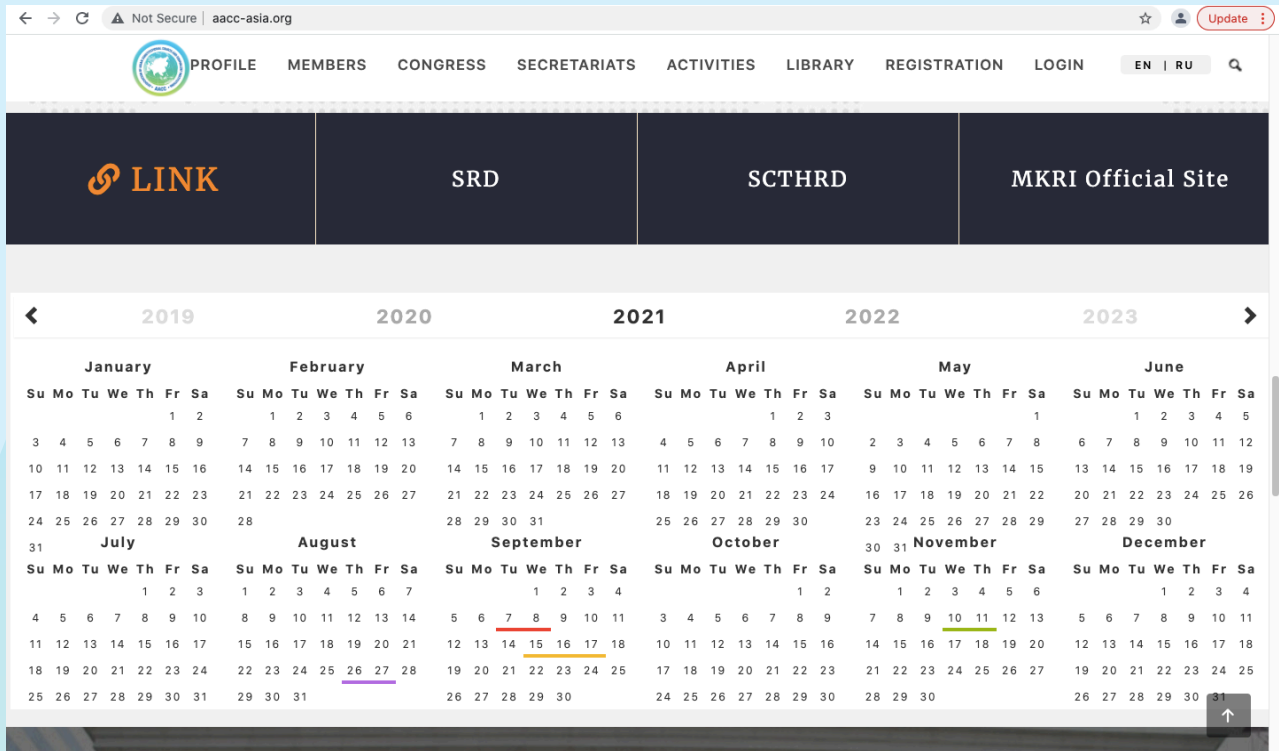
Not Secure | aacc-asia.org

Update

PROFILE MEMBERS CONGRESS SECRETARIATS ACTIVITIES LIBRARY REGISTRATION LOGIN EN | RU

LINK

SRD

SCTHRD

MKRI Official Site

2019 2020 2021 2022 2023

January
Su Mo Tu We Th Fr Sa
1 2
3 4 5 6 7 8 9
10 11 12 13 14 15 16
17 18 19 20 21 22 23
24 25 26 27 28 29 30
31

February
Su Mo Tu We Th Fr Sa
1 2 3 4 5 6
7 8 9 10 11 12 13
14 15 16 17 18 19 20
21 22 23 24 25 26 27
28

March
Su Mo Tu We Th Fr Sa
1 2 3 4 5 6
7 8 9 10 11 12 13
14 15 16 17 18 19 20
21 22 23 24 25 26 27
28 29 30 31

April
Su Mo Tu We Th Fr Sa
1 2 3
4 5 6 7 8 9 10
11 12 13 14 15 16 17
18 19 20 21 22 23 24
25 26 27 28 29 30

May
Su Mo Tu We Th Fr Sa
1
2 3 4 5 6 7 8
9 10 11 12 13 14 15
16 17 18 19 20 21 22
23 24 25 26 27 28 29
30 31

June
Su Mo Tu We Th Fr Sa
1 2 3 4 5
6 7 8 9 10 11 12
13 14 15 16 17 18 19
20 21 22 23 24 25 26
27 28 29 30

July
Su Mo Tu We Th Fr Sa
1 2 3
4 5 6 7 8 9 10
11 12 13 14 15 16 17
18 19 20 21 22 23 24
25 26 27 28 29 30 31

August
Su Mo Tu We Th Fr Sa
1 2 3 4 5 6 7
8 9 10 11 12 13 14
15 16 17 18 19 20 21
22 23 24 25 26 27 28
29 30 31

September
Su Mo Tu We Th Fr Sa
1 2 3 4
5 6 7 8 9 10 11
12 13 14 15 16 17 18
19 20 21 22 23 24 25
26 27 28 29 30

October
Su Mo Tu We Th Fr Sa
1 2
3 4 5 6 7 8 9
10 11 12 13 14 15 16
17 18 19 20 21 22 23
24 25 26 27 28 29 30

November
Su Mo Tu We Th Fr Sa
1 2 3 4 5 6
7 8 9 10 11 12 13
14 15 16 17 18 19 20
21 22 23 24 25 26 27
28 29 30

December
Su Mo Tu We Th Fr Sa
1 2 3 4
5 6 7 8 9 10 11
12 13 14 15 16 17 18
19 20 21 22 23 24 25
26 27 28 29 30 31